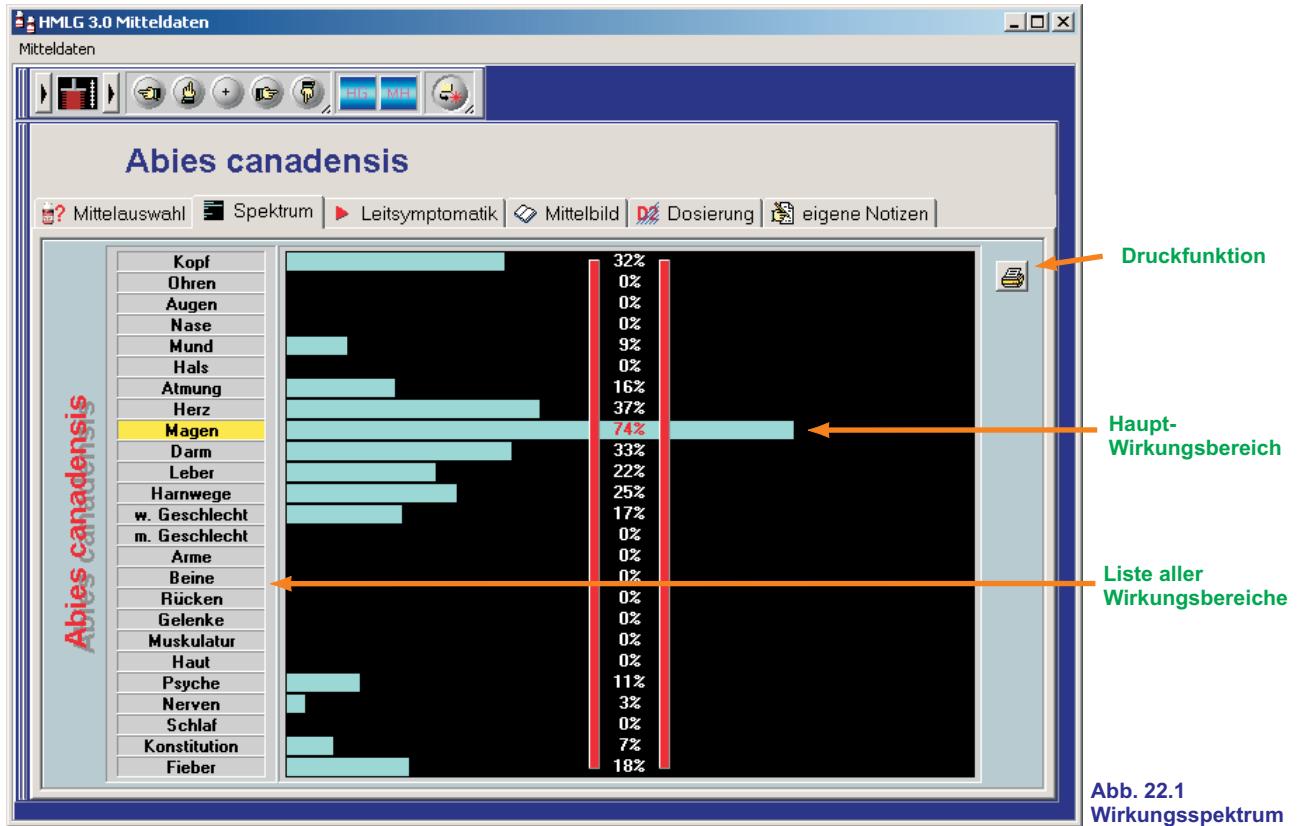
HMLG 3.0 Mitteldaten

Mitteldaten

HG MH

Abies canadensis

Mittelauswahl | Spektrum | Leitsymptomatik | Mittelbild | Dosierung | eigene Notizen

Abies canadensis

| | |
|---|---|
| Kopf | 32% |
| Ohren | 0% |
| Augen | 0% |
| Nase | 0% |
| Mund | 9% |
| Hals | 0% |
| Atmung | 16% |
| Herz | 37% |
| Magen | 74% |
| Darm | 33% |
| Leber | 22% |
| Harnwege | 25% |
| w. Geschlecht | 17% |
| m. Geschlecht | 0% |
| Arme | 0% |
| Beine | 0% |
| Rücken | 0% |
| Gelenke | 0% |
| Muskulatur | 0% |
| Haut | 0% |
| Psyche | 11% |
| Nerven | 3% |
| Schlaf | 0% |
| Konstitution | 7% |
| Fieber | 18% |

Druckfunktion

Haupt-Wirkungsbereich

Liste aller Wirkungsbereiche

Abb. 22.1
Wirkungsspektrum